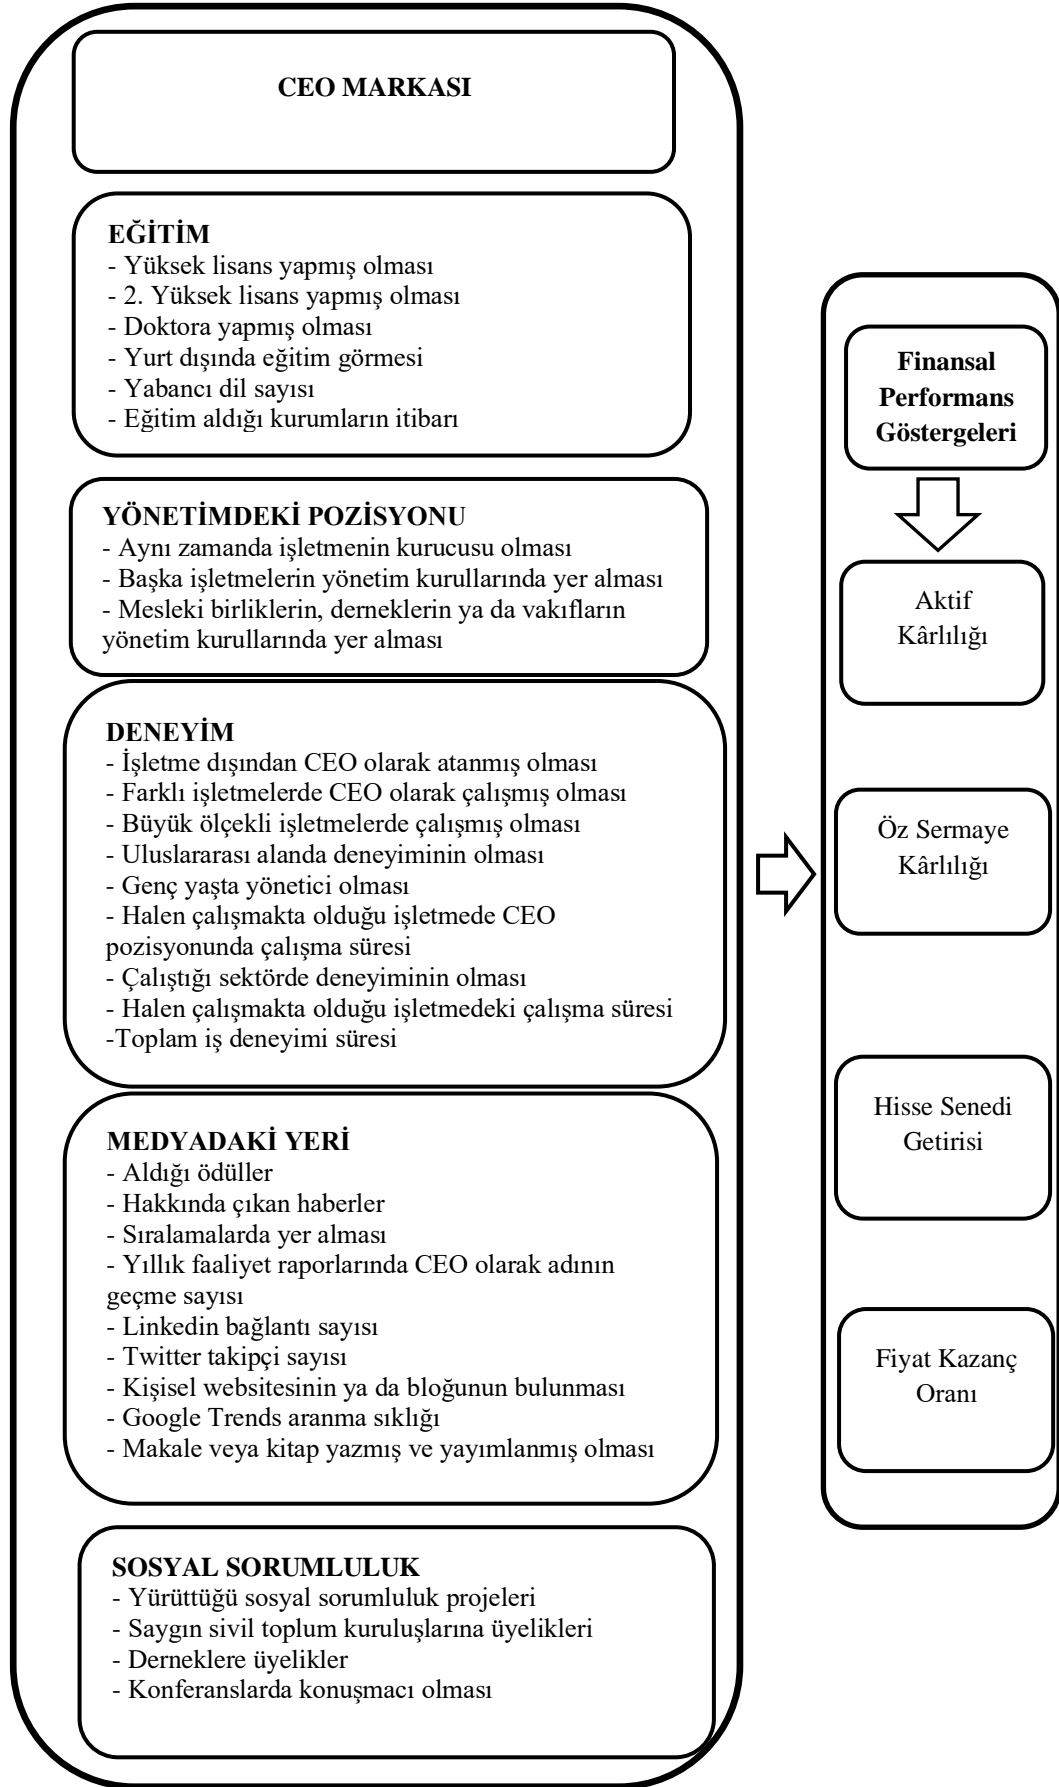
CEO MARKASI

EĞİTİM
- Yüksek lisans yapmış olması
- 2. Yüksek lisans yapmış olması
- Doktora yapmış olması
- Yurt dışında eğitim görmesi
- Yabancı dil sayısı
- Eğitim aldığı kurumların itibarı

YÖNETİMDEKİ POZİSYONU
- Aynı zamanda işletmenin kurucusu olması
- Başka işletmelerin yönetim kurullarında yer alması
- Mesleki birliklerin, derneklerin ya da vakıfların yönetim kurullarında yer alması

DENEYİM
- İşletme dışından CEO olarak atanmış olması
- Farklı işletmelerde CEO olarak çalışmış olması
- Büyük ölçekli işletmelerde çalışmış olması
- Uluslararası alanda deneyiminin olması
- Genç yaşta yönetici olması
- Halen çalışmakta olduğu işletmede CEO pozisyonunda çalışma süresi
- Çalıştığı sektörde deneyiminin olması
- Halen çalışmakta olduğu işletmedeki çalışma süresi
-Toplam iş deneyimi süresi

MEDYADAKİ YERİ
- Aldığı ödüller
- Hakkında çıkan haberler
- Sıralamalarda yer alması
- Yıllık faaliyet raporlarında CEO olarak adının geçme sayısı
- Linkedin bağlantı sayısı
- Twitter takipçi sayısı
- Kişisel websitesinin ya da bloğunun bulunması
- Google Trends aranma sıklığı
- Makale veya kitap yazmış ve yayımlanmış olması

SOSYAL SORUMLULUK
- Yürüttüğü sosyal sorumluluk projeleri
- Saygın sivil toplum kuruluşlarına üyelikleri
- Derneklere üyelikler
- Konferanslarda konuşmacı olması

Finansal Performans Göstergeleri

Aktif Kârlılığı

Öz Sermaye Kârlılığı

Hisse Senedi Getirisi

Fiyat Kazanç Oranı